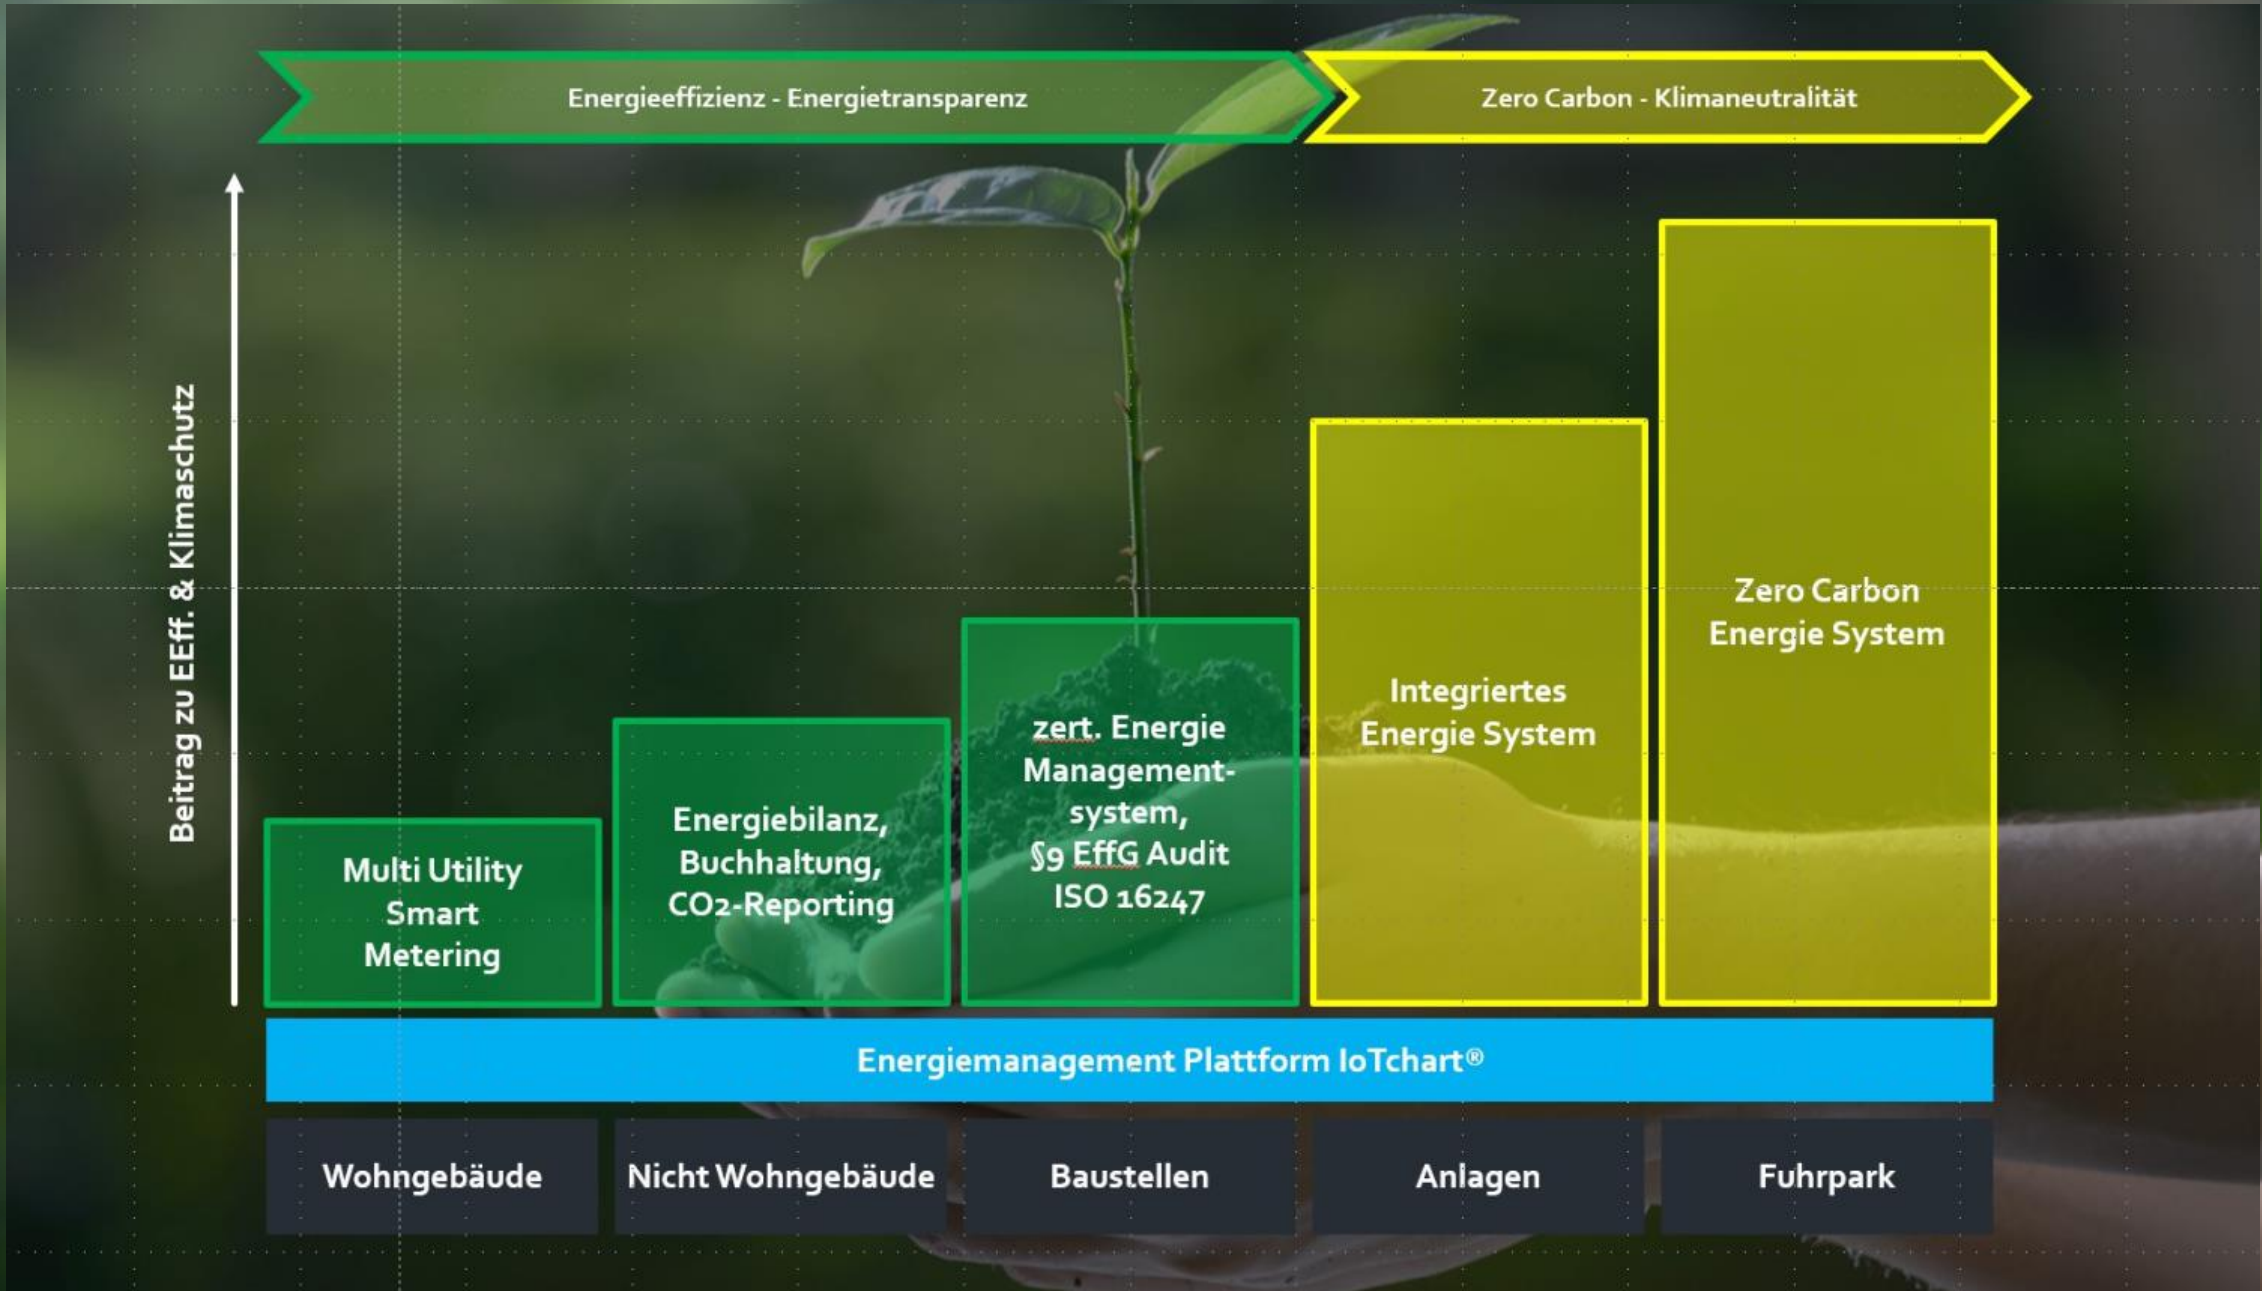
Energieeffizienz - Energietransparenz

Zero Carbon - Klimaneutralität

Beitrag zu EEff. & Klimaschutz

Multi Utility Smart Metering

Energiebilanz, Buchhaltung, CO2-Reporting

zert. Energie Management-system, §9 EffG Audit ISO 16247

Integriertes Energie System

Zero Carbon Energie System

Energiemanagement Plattform IoTchart®

Wohngebäude

Nicht Wohngebäude

Baustellen

Anlagen

Fuhrpark